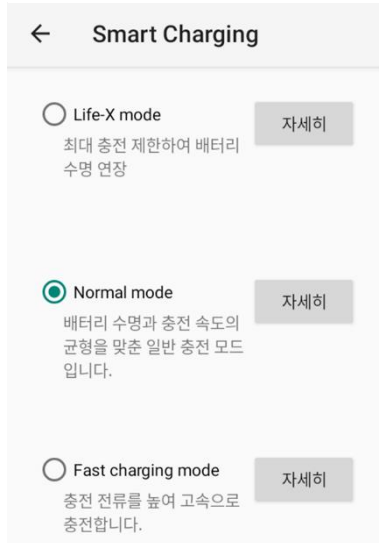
← Smart Charging

Life-X mode
최대 충전 제한하여 배터리 수명 연장

자세히

Normal mode
배터리 수명과 충전 속도의 균형을 맞춘 일반 충전 모드입니다.

자세히

Fast charging mode
충전 전류를 높여 고속으로 충전합니다.

자세히